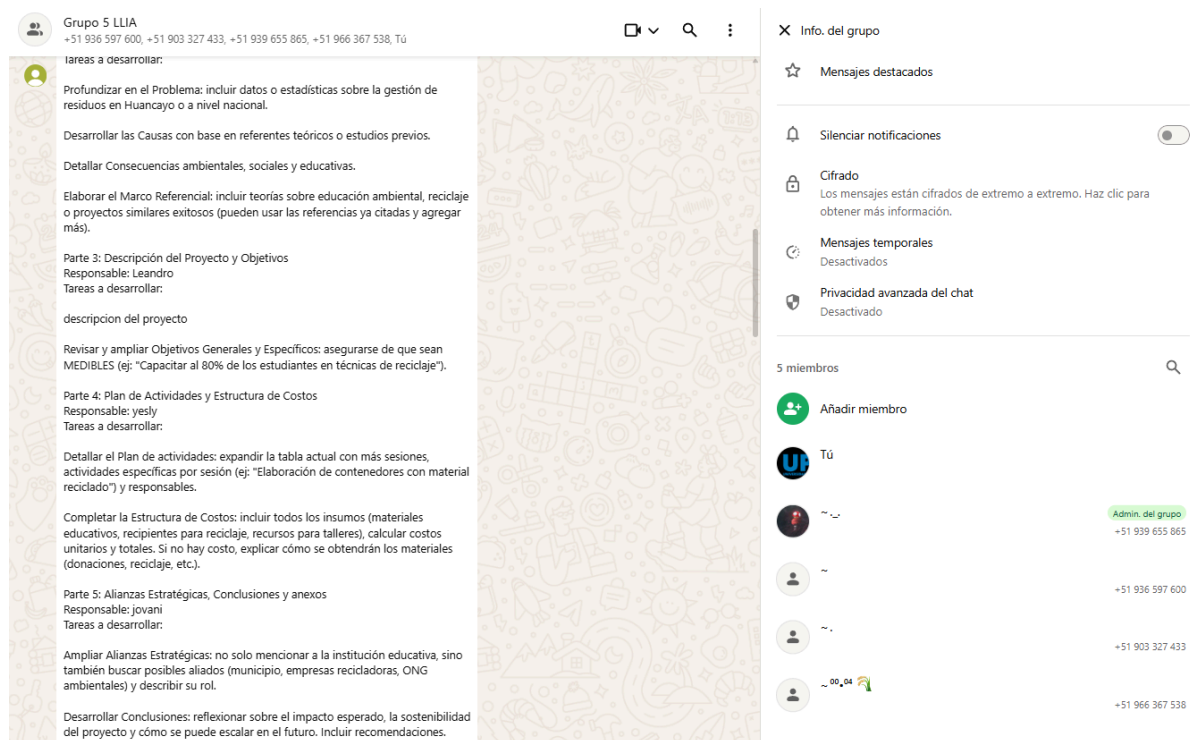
Grupo 5 LLIA
+51 936 597 600, +51 903 327 433, +51 939 655 865, +51 966 367 538, Tú

Tareas a desarrollar:

Profundizar en el Problema: incluir datos o estadísticas sobre la gestión de residuos en Huancayo o a nivel nacional.

Desarrollar las Causas con base en referentes teóricos o estudios previos.

Detallar Consecuencias ambientales, sociales y educativas.

Elaborar el Marco Referencial: incluir teorías sobre educación ambiental, reciclaje o proyectos similares exitosos (pueden usar las referencias ya citadas y agregar más).

Parte 3: Descripción del Proyecto y Objetivos
Responsable: Leandro
Tareas a desarrollar:

descripcion del proyecto

Revisar y ampliar Objetivos Generales y Específicos: asegurarse de que sean MEDIBLES (ej: "Capacitar al 80% de los estudiantes en técnicas de reciclaje").

Parte 4: Plan de Actividades y Estructura de Costos
Responsable: yesly
Tareas a desarrollar:

Detallar el Plan de actividades: expandir la tabla actual con más sesiones, actividades específicas por sesión (ej: "Elaboración de contenedores con material reciclado") y responsables.

Completar la Estructura de Costos: incluir todos los insumos (materiales educativos, recipientes para reciclaje, recursos para talleres), calcular costos unitarios y totales. Si no hay costo, explicar cómo se obtendrán los materiales (donaciones, reciclaje, etc.).

Parte 5: Alianzas Estratégicas, Conclusiones y anexos
Responsable: jovani
Tareas a desarrollar:

Ampliar Alianzas Estratégicas: no solo mencionar a la institución educativa, sino también buscar posibles aliados (municipio, empresas recicladoras, ONG ambientales) y describir su rol.

Desarrollar Conclusiones: reflexionar sobre el impacto esperado, la sostenibilidad del proyecto y cómo se puede escalar en el futuro. Incluir recomendaciones.

Info. del grupo

Mensajes destacados

Silenciar notificaciones

Cifrado
Los mensajes están cifrados de extremo a extremo. Haz clic para obtener más información.

Mensajes temporales
Desactivados

Privacidad avanzada del chat
Desactivado

5 miembros

Añadir miembro

Tú

~._.
Admin. del grupo
+51 939 655 865

~
+51 936 597 600

~.
+51 903 327 433

~⁰⁰.⁰⁴
+51 966 367 538